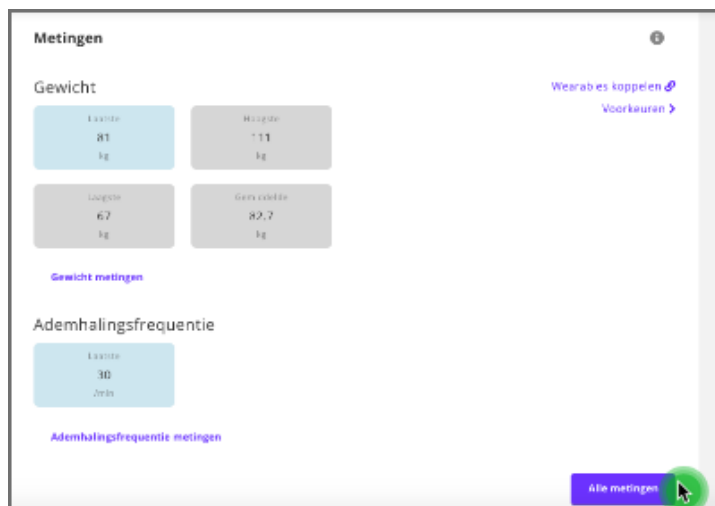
Metingen

Gewicht

Wearables koppelen

Voorkeuren >

Laatste
81
kg

Hoogste
111
kg

Laagste
67
kg

Gemiddelde
82.7
kg

Gewicht metingen

Ademhalingsfrequentie

Laatste
30
/min

Ademhalingsfrequentie metingen

Alle metingen